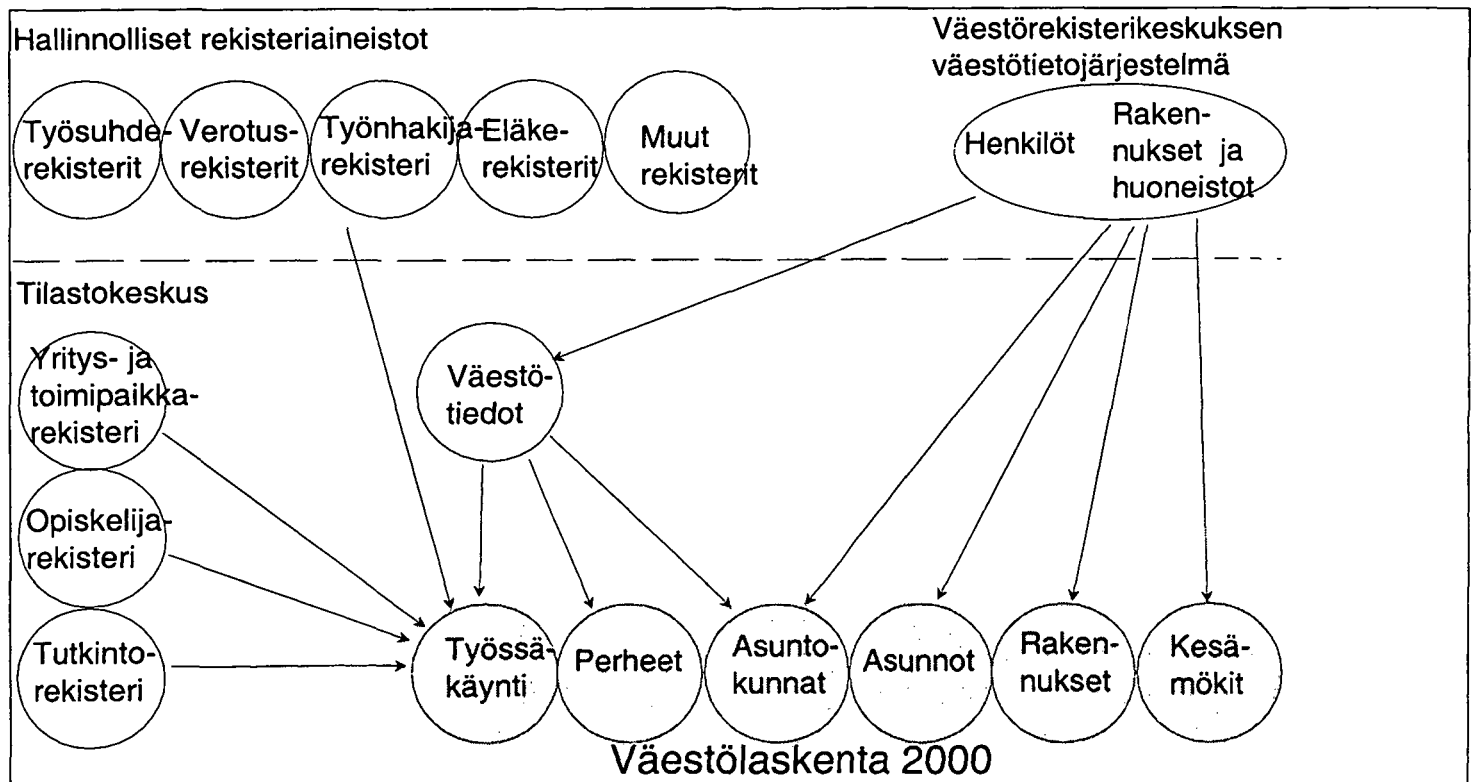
Hallinnolliset rekisteriaineistot

Työsuhderekisterit

Verotusrekisterit

Työnhakijarekisteri

Eläkerekisterit

Muut rekisterit

Väestörekisterikeskuksen väestötietojärjestelmä

Henkilöt

Rakennukset ja huoneistot

Tilastokeskus

Yritys- ja toimipaikkarekisteri

Opiskelijarekisteri

Tutkintorekisteri

Väestötiedot

Työssäkäynti

Perheet

Asuntokunnat

Asunnot

Rakennukset

Kesämökit

Väestölaskenta 2000